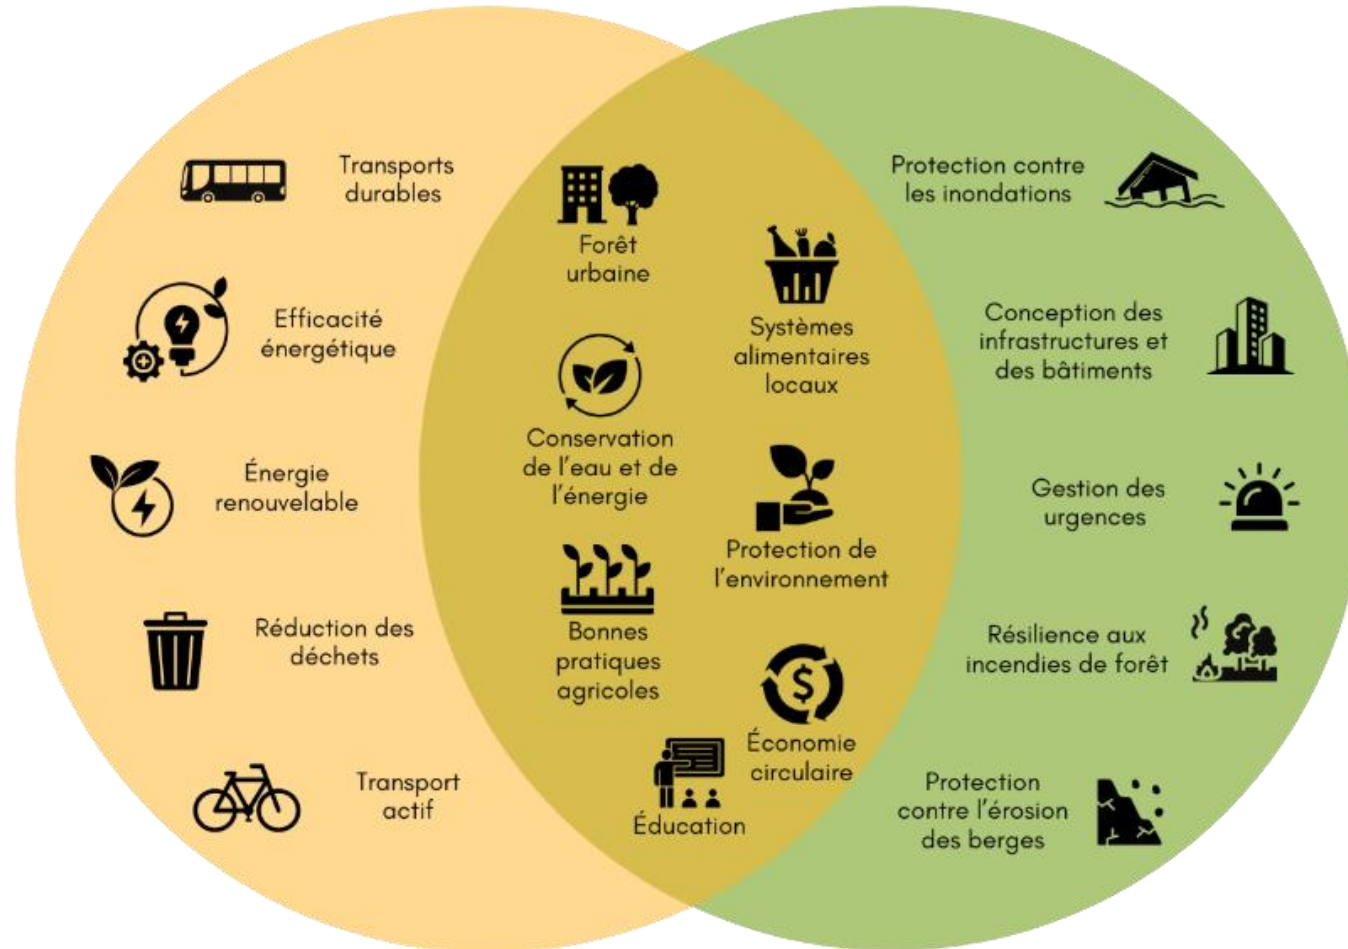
Transports durables

Efficacité énergétique

Énergie renouvelable

Réduction des déchets

Transport actif

Forêt urbaine

Systèmes alimentaires locaux

Conservation de l'eau et de l'énergie

Protection de l'environnement

Bonnes pratiques agricoles

Économie circulaire

Éducation

Protection contre les inondations

Conception des infrastructures et des bâtiments

Gestion des urgences

Résilience aux incendies de forêt

Protection contre l'érosion des berges